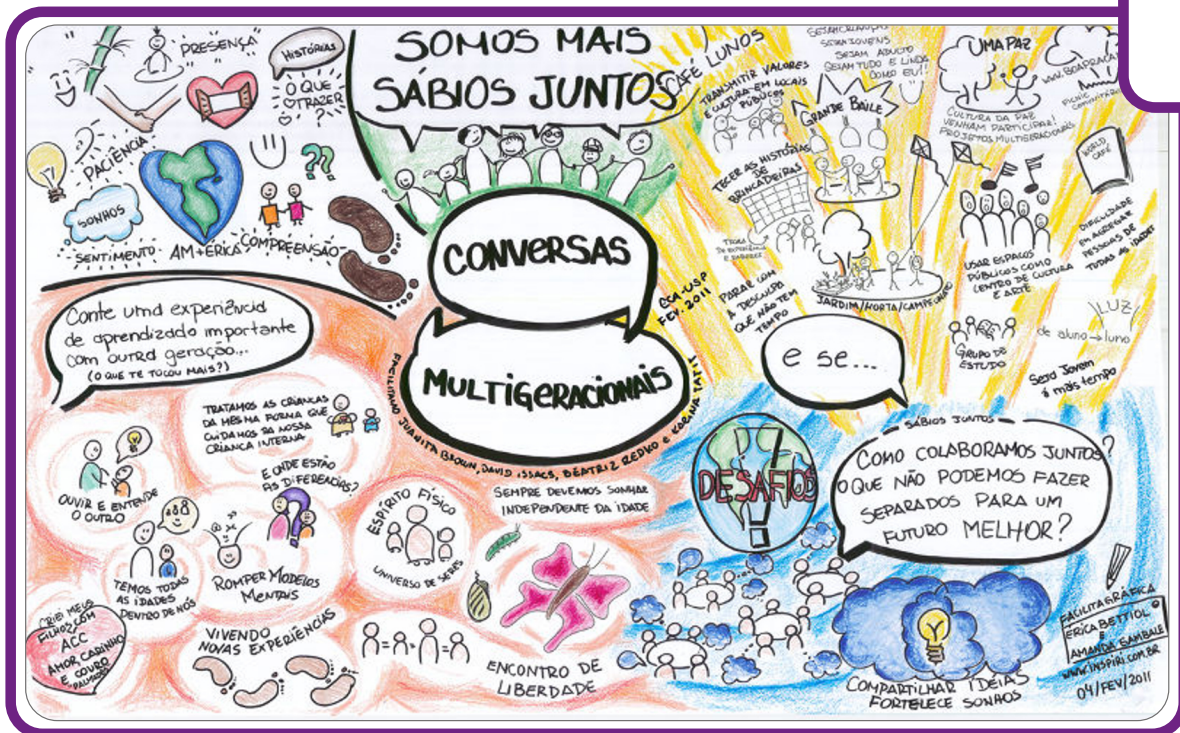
SOMOS MAIS SÁBIOS JUNTOS

PRESENÇA

HISTÓRIAS

O QUE TRAZER?

PACIÊNCIA

SONHOS

SENTIMENTO

AM+ERICA

COMPREENSÃO

CAFÉ LUNOS

TRANSMITIR VALORES E CULTURA EM LOCAIS PÚBLICOS

SEJAM CRIANÇAS SEJAM JOVENS SEJAM ADULTO SEJAM TUDO E LINDA COMO EU!

UMA PAZ

CULTURA DA PAZ VENHAM PARTICIPAR! PROJETOS MULTIGERACIONAIS

WWW.BOAPRACA

GRANDE BAILE

TECER AS HISTÓRIAS DE BRINCADEIRAS

TROCA DE EXPERIÊNCIA E SABERES

WORLD CAFÉ

DIFICULDADE EM AGREGAR PESSOAS DE TODAS AS IDADES

USAR ESPAÇOS PÚBLICOS COMO CENTRO DE CULTURA E ARTE

JARDIM/HORTA/CAMPO

PARAR COM A DESCULPA QUE NÃO TEM TEMPO

ECA-USP FEV. 2011

CONVERSAS

MULTIGERACIONAIS

FACILITADO JUANITA BROWN, DAVID ISAACS, BEATRIZ REDKO E KORINA TAFT

Conte uma experiência de aprendizado importante com outra geração...
(O QUE TE TOCOU MAIS?)

TRATAMOS AS CRIANÇAS DA MESMA FORMA QUE CUIDAMOS DA NOSSA CRIANÇA INTERNA

E ONDE ESTÃO AS DIFERENÇAS?

OUVIR E ENTENDER O OUTRO

TEMOS TODAS AS IDADES DENTRO DE NÓS

ROMPER MODELOS MENTAIS

ESPÍRITO FÍSICO

UNIVERSO DE SERES

SEMPRE DEVEMOS SONHAR INDEPENDENTE DA IDADE

CRIEI MEUS FILHOS COM ACC AMOR CARINHO E COURO

VIVENDO NOVAS EXPERIÊNCIAS

ENCONTRO DE LIBERDADE

e se...

GRUPO DE ESTUDO

de aluno → luno

LUZ!

Ser Jovem é mais tempo

SÁBIOS JUNTOS

DESAFIOS

Como colaboramos juntos? O que não podemos fazer separados para um futuro melhor?

COMPARTILHAR IDEIAS FORTALECE SONHOS

FACILITAÇÃO GRÁFICA ERICA BETTIOL E AMANDA SAMBALE
WWW.INSPIRI.COM.BR
04/FEV/2011